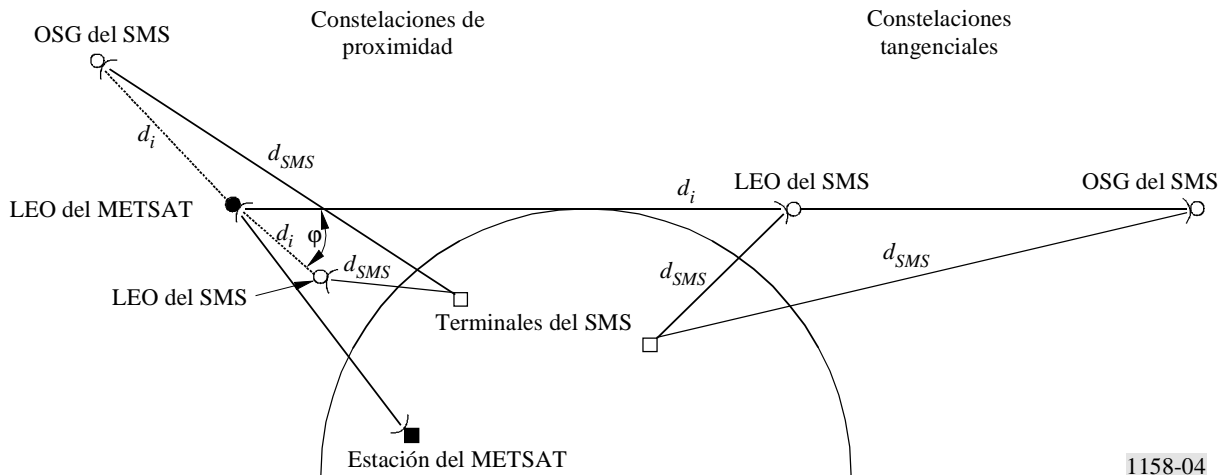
OSG del SMS

Constelaciones de proximidad

Constelaciones tangenciales

$d_i$

$d_{SMS}$

LEO del METSAT

$d_i$

LEO del SMS

OSG del SMS

$d_i$

$\varphi$

$d_{SMS}$

$d_{SMS}$

$d_{SMS}$

LEO del SMS

Terminales del SMS

Estación del METSAT

1158-04